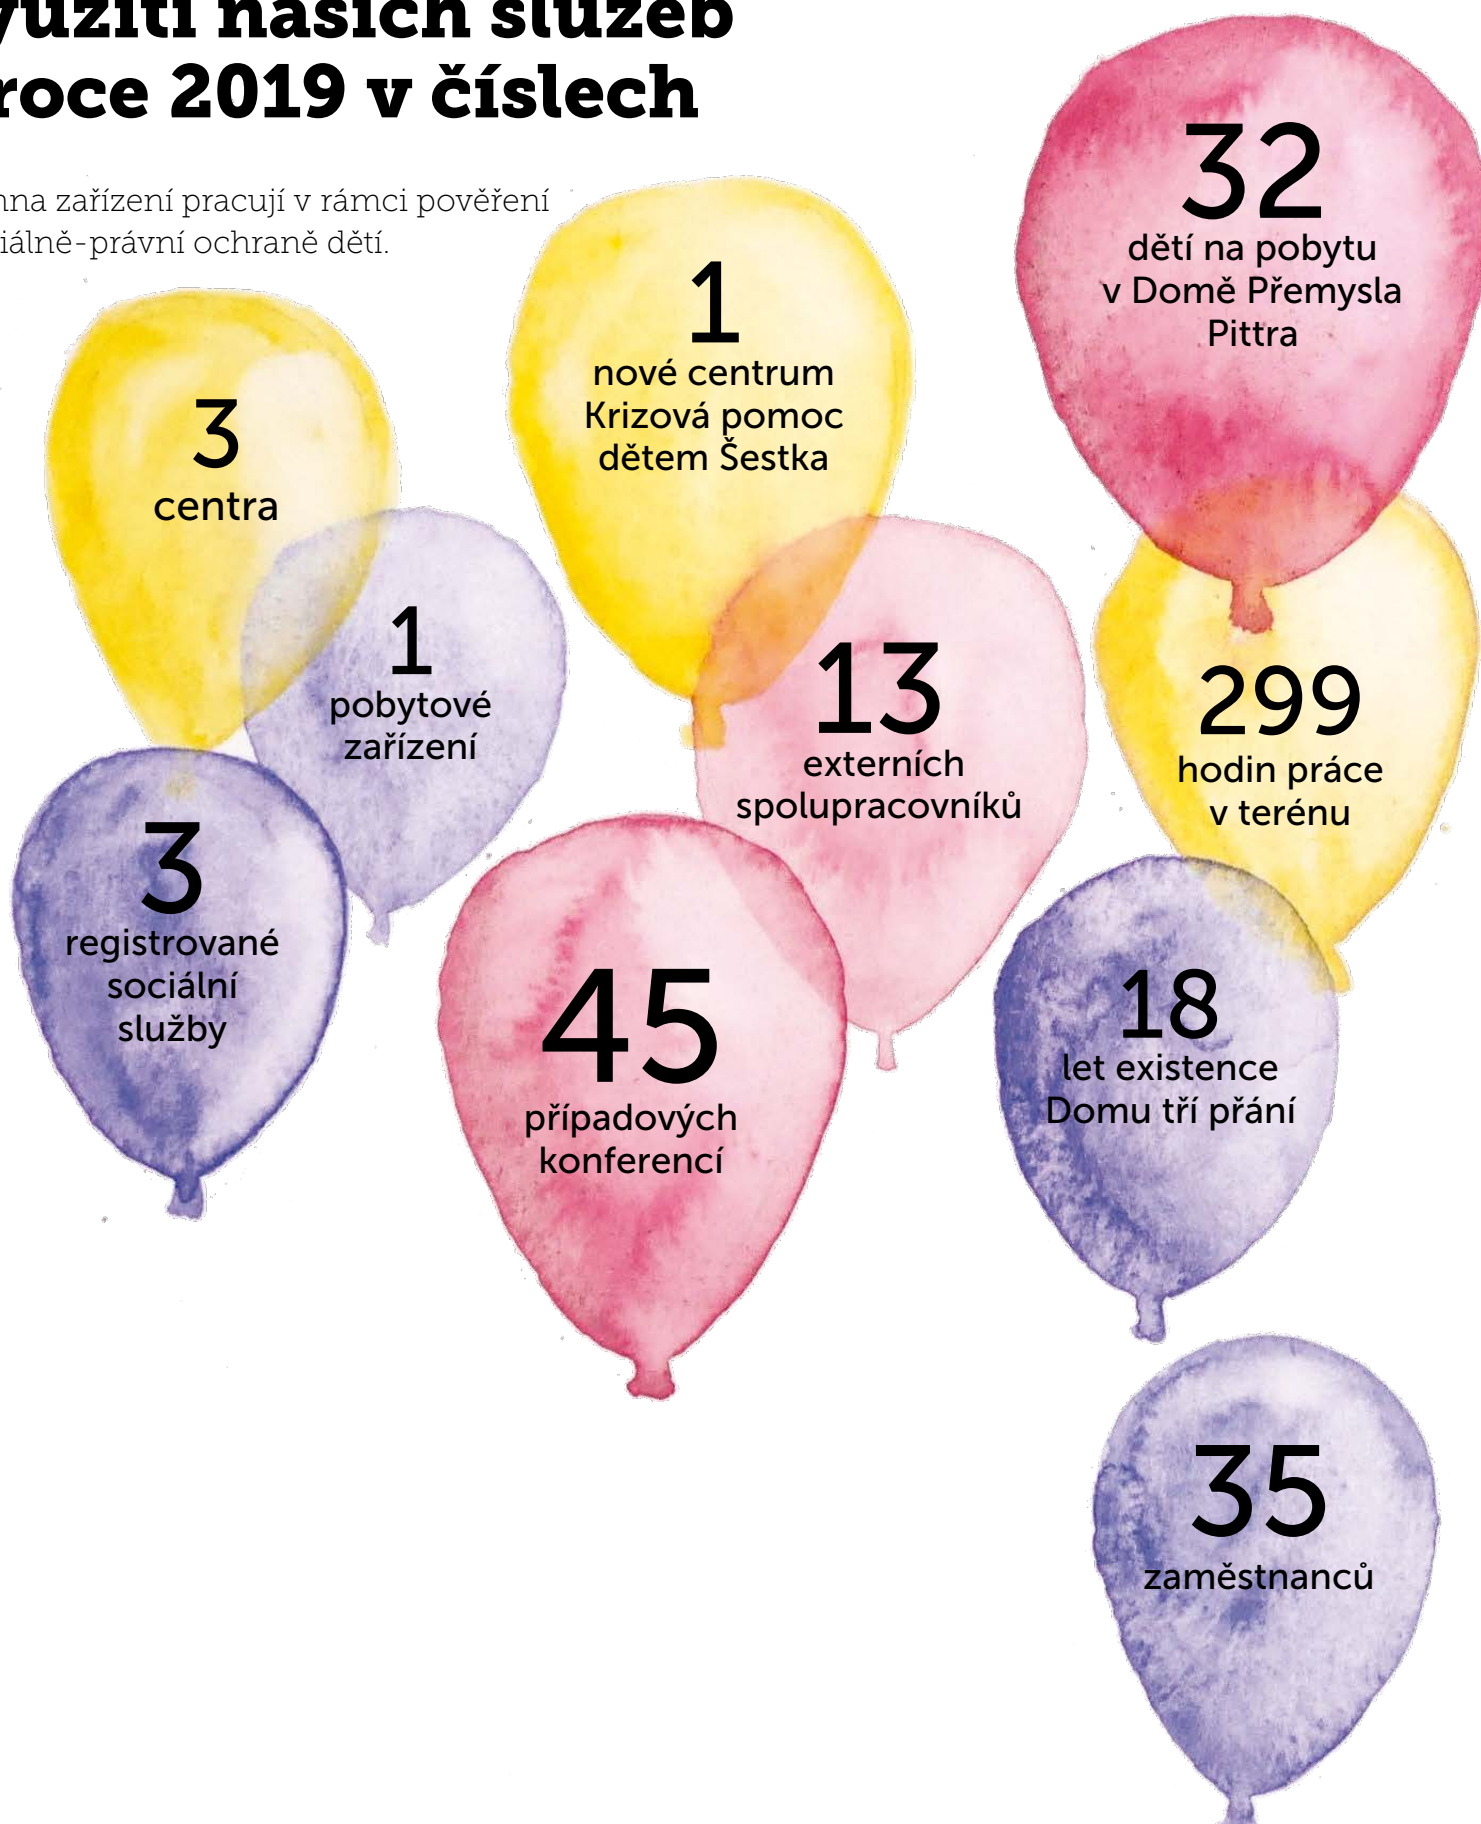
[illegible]užití našich služeb
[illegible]roce 2019 v číslech

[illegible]na zařízení pracují v rámci pověření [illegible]iálně-právní ochraně dětí.

32
dětí na pobytu v Domě Přemysla Pittra

1
nové centrum Krizová pomoc dětem Šestka

3
centra

1
pobytové zařízení

13
externích spolupracovníků

299
hodin práce v terénu

3
registrované sociální služby

45
případových konferencí

18
let existence Domu tří přání

35
zaměstnanců